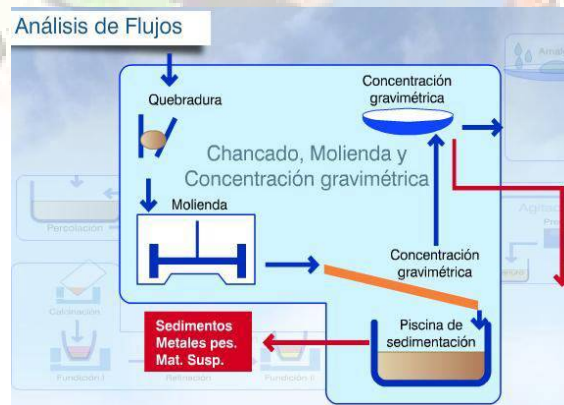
Análisis de Flujos

Quebradura

Concentración gravimétrica

Chancado, Molienda y Concentración gravimétrica

Molienda

Concentración gravimétrica

Percolación

Calcinación

Fundición I

Refinación

Fundición II

Sedimentos
Metales pes.
Mat. Susp.

Piscina de sedimentación

Amal

Agota

Pre